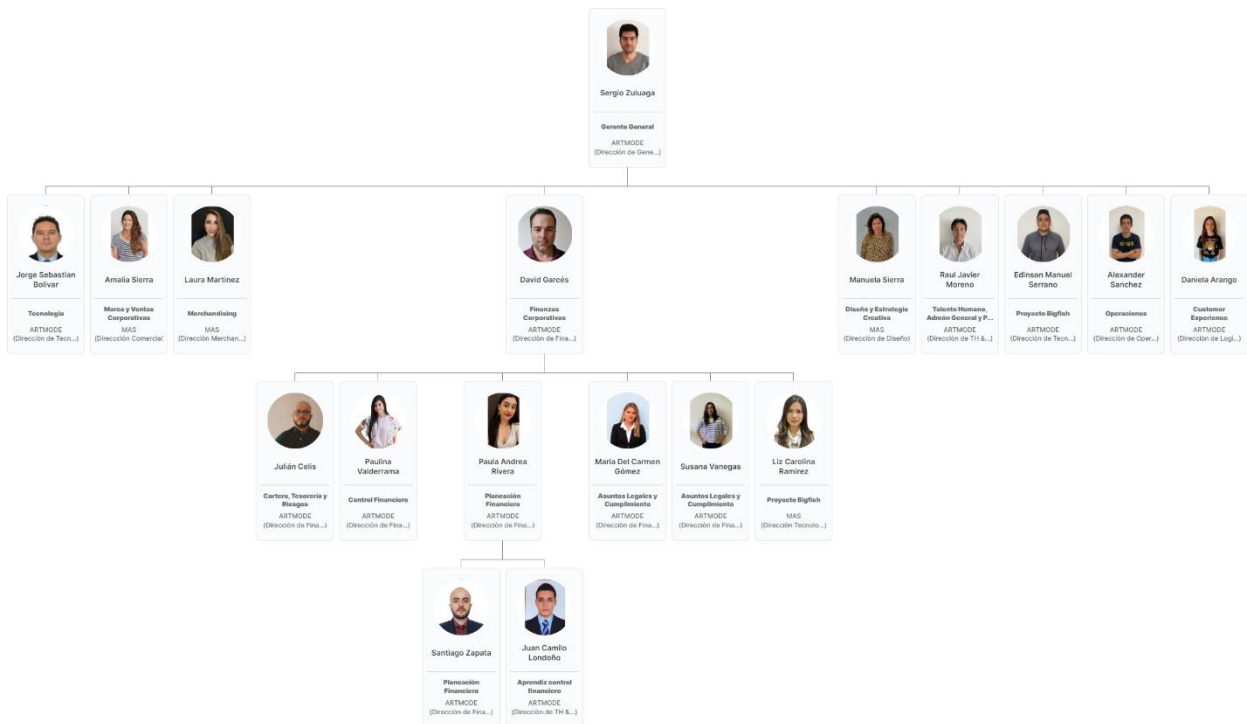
Sergio Zuluaga
Gerente General
ARTMODE
(Dirección de Gene...)

Jorge Sebastian Bolivar
Tecnología
ARTMODE
(Dirección de Tecn...)

Amalia Sierra
Marca y Ventas Corporativas
MAS
(Dirección Comercial)

Laura Martinez
Merchandising
MAS
(Dirección Merchan...)

David Garcés
Finanzas Corporativas
ARTMODE
(Dirección de Fina...)

Manuela Sierra
Diseño y Estrategia Creativa
MAS
(Dirección de Diseño)

Raul Javier Moreno
Talento Humano, Admón General y P...
ARTMODE
(Dirección de TH &...)

Edinson Manuel Serrano
Proyecto Bigfish
ARTMODE
(Dirección de Tecn...)

Alexander Sanchez
Operaciones
ARTMODE
(Dirección de Oper...)

Daniela Arango
Customer Experience
ARTMODE
(Dirección de Logí...)

Julián Celis
Cartera, Tesorería y Riesgos
ARTMODE
(Dirección de Fina...)

Paulina Valderrama
Control Financiero
ARTMODE
(Dirección de Fina...)

Paula Andrea Rivera
Planeación Financiera
ARTMODE
(Dirección de Fina...)

Maria Del Carmen Gómez
Asuntos Legales y Cumplimiento
ARTMODE
(Dirección de Fina...)

Susana Vanegas
Asuntos Legales y Cumplimiento
ARTMODE
(Dirección de Fina...)

Liz Carolina Ramirez
Proyecto Bigfish
MAS
(Dirección Tecnolo...)

Santiago Zapata
Planeación Financiera
ARTMODE
(Dirección de Fina...)

Juan Camilo Londoño
Aprendiz control financiero
ARTMODE
(Dirección de TH &...)